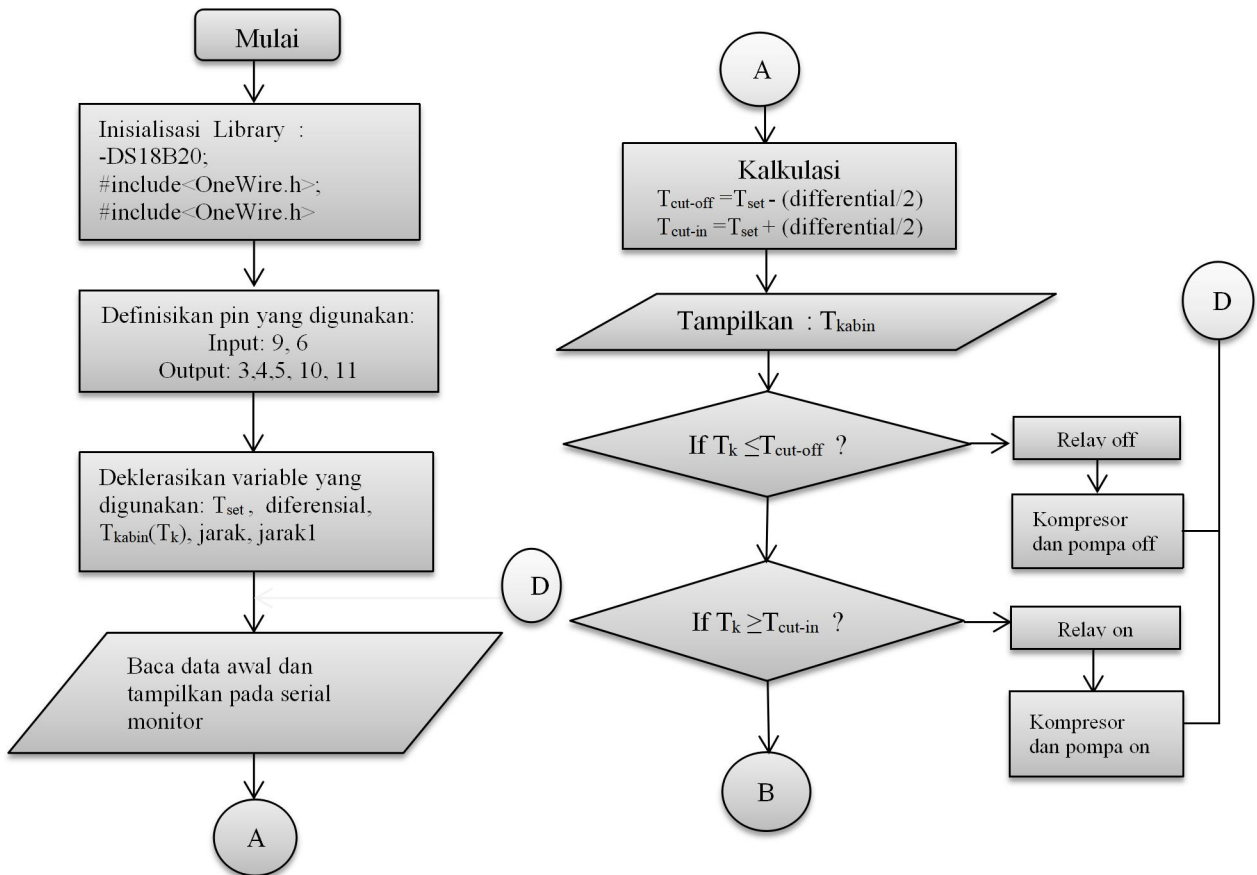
Mulai

Inisialisasi Library :
-DS18B20;
#include<OneWire.h>;
#include<OneWire.h>

Definisikan pin yang digunakan:
Input: 9, 6
Output: 3,4,5, 10, 11

Deklerasikan variable yang digunakan: $T_{set}$ , diferensial, $T_{kabin}(T_k)$, jarak, jarak1

D

Baca data awal dan tampilkan pada serial monitor

A

A

Kalkulasi
$T_{cut\text{-}off} = T_{set}$ - (differential/2)
$T_{cut\text{-}in} = T_{set}$ + (differential/2)

Tampilkan : $T_{kabin}$

D

If $T_k \leq T_{cut\text{-}off}$ ?

Relay off

Kompresor dan pompa off

If $T_k \geq T_{cut\text{-}in}$ ?

Relay on

Kompresor dan pompa on

B